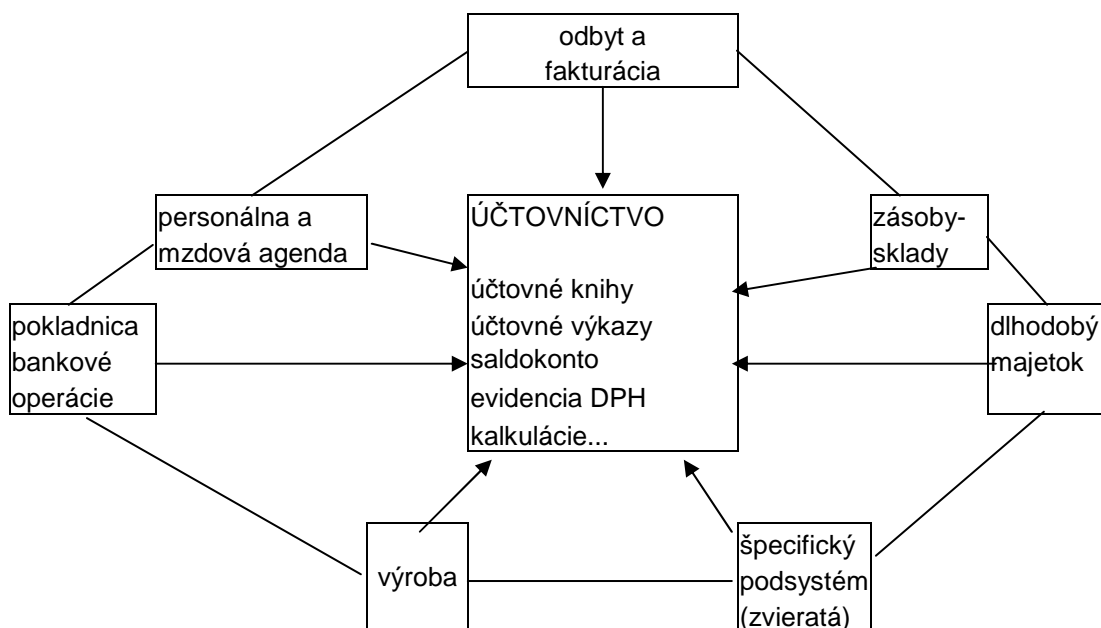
odbyt a fakturácia

personálna a mzdová agenda

ÚČTOVNÍCTVO

účtovné knihy
účtovné výkazy
saldokonto
evidencia DPH
kalkulácie...

zásoby-sklady

pokladnica bankové operácie

dlhodobý majetok

výroba

špecifický podsystém (zvieratá)